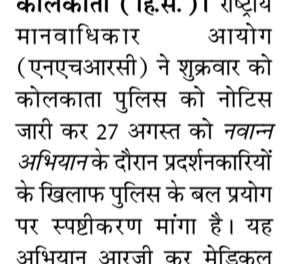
कोलकाता (हि.स.)। राष्ट्रीय मानवाधिकार आयोग (एनएचआरसी) ने शुक्रवार को कोलकाता पुलिस को नोटिस जारी कर 27 अगस्त को नवान्न अभियान के दौरान प्रदर्शनकारियों के खिलाफ पुलिस के बल प्रयोग पर स्पष्टीकरण मांगा है। यह अभियान आरजी कर मेडिकल